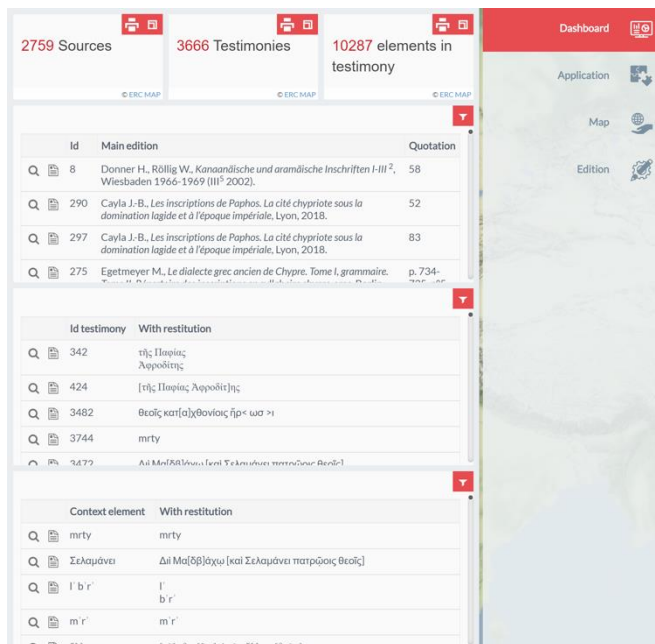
2759 Sources

© ERC MAP

3666 Testimonies

© ERC MAP

10287 elements in testimony

© ERC MAP

Dashboard

Application

Map

Edition

| | Id | Main edition | Quotation |
|---|---|---|---|
| | 8 | Donner H., Röllig W., *Kanaanäische und aramäische Inschriften I-III* $^2$, Wiesbaden 1966-1969 (III$^5$ 2002). | 58 |
| | 290 | Cayla J.-B., *Les inscriptions de Paphos. La cité chypriote sous la domination lagide et à l'époque impériale*, Lyon, 2018. | 52 |
| | 297 | Cayla J.-B., *Les inscriptions de Paphos. La cité chypriote sous la domination lagide et à l'époque impériale*, Lyon, 2018. | 83 |
| | 275 | Egetmeyer M., *Le dialecte grec ancien de Chypre. Tome I, grammaire.* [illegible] | p. 734-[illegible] |

| | Id testimony | With restitution |
|---|---|---|
| | 342 | τῆς Παφίας Ἀφροδίτης |
| | 424 | [τῆς Παφίας Ἀφροδίτ]ης |
| | 3482 | θεοῖς κατ[α]χθονίοις ἤρ< ωσ >ι |
| | 3744 | mrty |
| | 3472 | Διὶ Μα[δβ]άχῳ [καὶ Σελαμάνει πατρῴοις θεοῖς] |

| | Context element | With restitution |
|---|---|---|
| | mrty | mrty |
| | Σελαμάνει | Διὶ Μα[δβ]άχῳ [καὶ Σελαμάνει πατρῴοις θεοῖς] |
| | lʾbʿrʾ | lʾ bʿrʾ |
| | mʿrʾ | mʿrʾ |